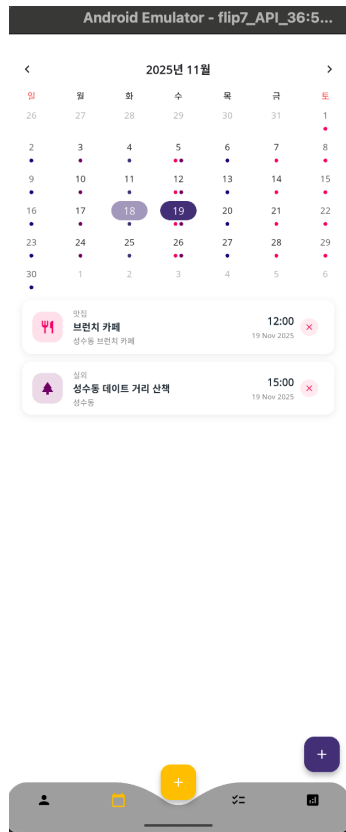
Android Emulator - flip7_API_36:5...

<
2025년 11월
>

| 일 | 월 | 화 | 수 | 목 | 금 | 토 |
|---|---|---|---|---|---|---|
| 26 | 27 | 28 | 29 | 30 | 31 | 1 |
| 2 | 3 | 4 | 5 | 6 | 7 | 8 |
| 9 | 10 | 11 | 12 | 13 | 14 | 15 |
| 16 | 17 | 18 | 19 | 20 | 21 | 22 |
| 23 | 24 | 25 | 26 | 27 | 28 | 29 |
| 30 | 1 | 2 | 3 | 4 | 5 | 6 |

맛집
브런치 카페
성수동 브런치 카페
12:00
19 Nov 2025
×

실외
성수동 데이트 거리 산책
성수동
15:00
19 Nov 2025
×

+

+